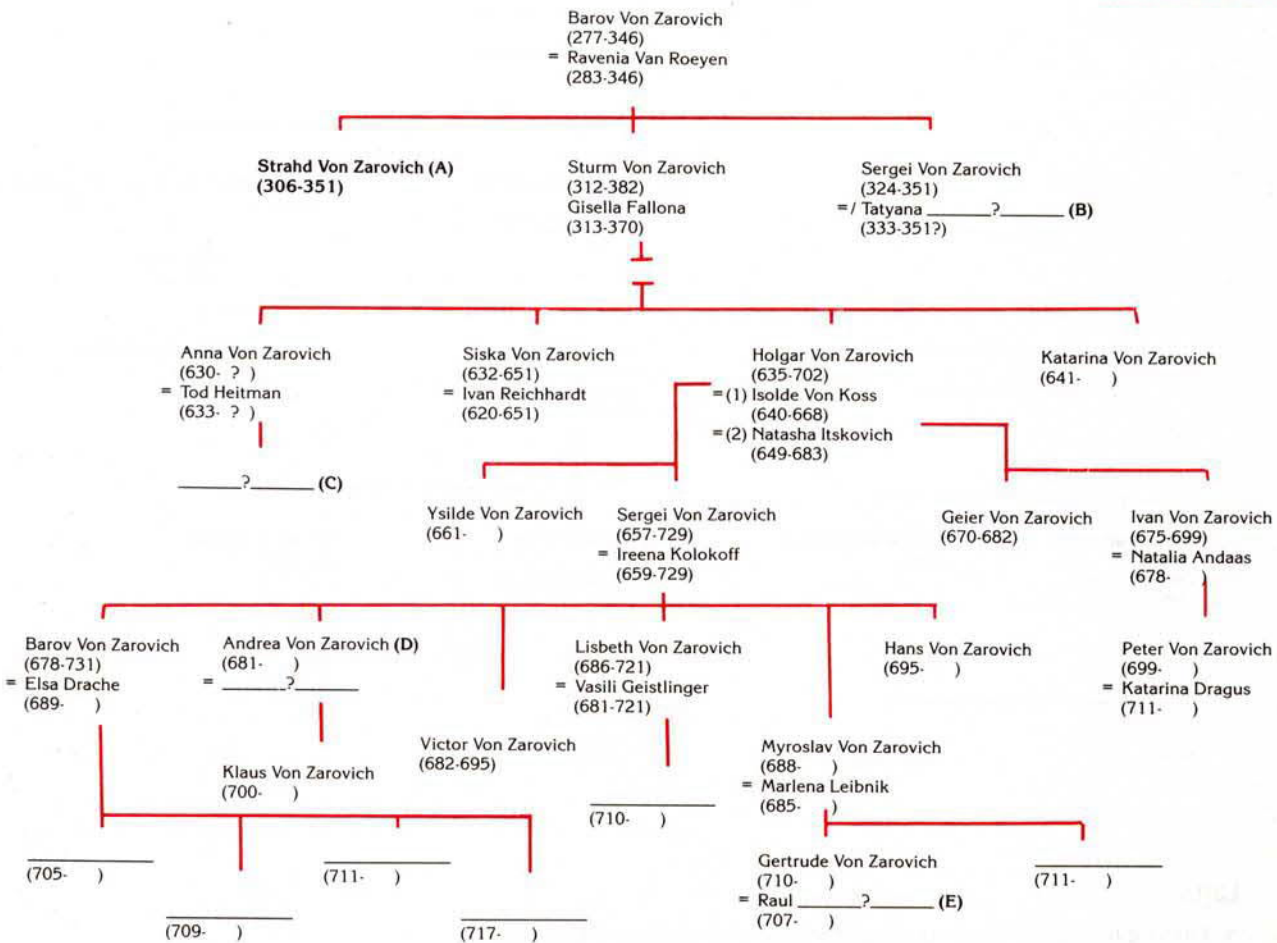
Barov Von Zarovich
(277-346)
= Ravenia Van Roeyen
(283-346)

**Strahd Von Zarovich (A)**
**(306-351)**

Sturm Von Zarovich
(312-382)
Gisella Fallona
(313-370)

Sergei Von Zarovich
(324-351)
=/ Tatyana ______?______ **(B)**
(333-351?)

Anna Von Zarovich
(630- ? )
= Tod Heitman
(633- ? )

______?______ **(C)**

Siska Von Zarovich
(632-651)
= Ivan Reichhardt
(620-651)

Holgar Von Zarovich
(635-702)
=(1) Isolde Von Koss
(640-668)
=(2) Natasha Itskovich
(649-683)

Katarina Von Zarovich
(641- )

Ysilde Von Zarovich
(661- )

Sergei Von Zarovich
(657-729)
= Ireena Kolokoff
(659-729)

Geier Von Zarovich
(670-682)

Ivan Von Zarovich
(675-699)
= Natalia Andaas
(678- )

Barov Von Zarovich
(678-731)
= Elsa Drache
(689- )

Andrea Von Zarovich **(D)**
(681- )
= ______?______

Klaus Von Zarovich
(700- )

Victor Von Zarovich
(682-695)

Lisbeth Von Zarovich
(686-721)
= Vasili Geistlinger
(681-721)

Hans Von Zarovich
(695- )

Peter Von Zarovich
(699- )
= Katarina Dragus
(711- )

Myroslav Von Zarovich
(688- )
= Marlena Leibnik
(685- )

__________
(710- )

Gertrude Von Zarovich
(710- )
= Raul ______?______ **(E)**
(707- )

__________
(711- )

__________
(705- )

__________
(709- )

__________
(711- )

__________
(717- )